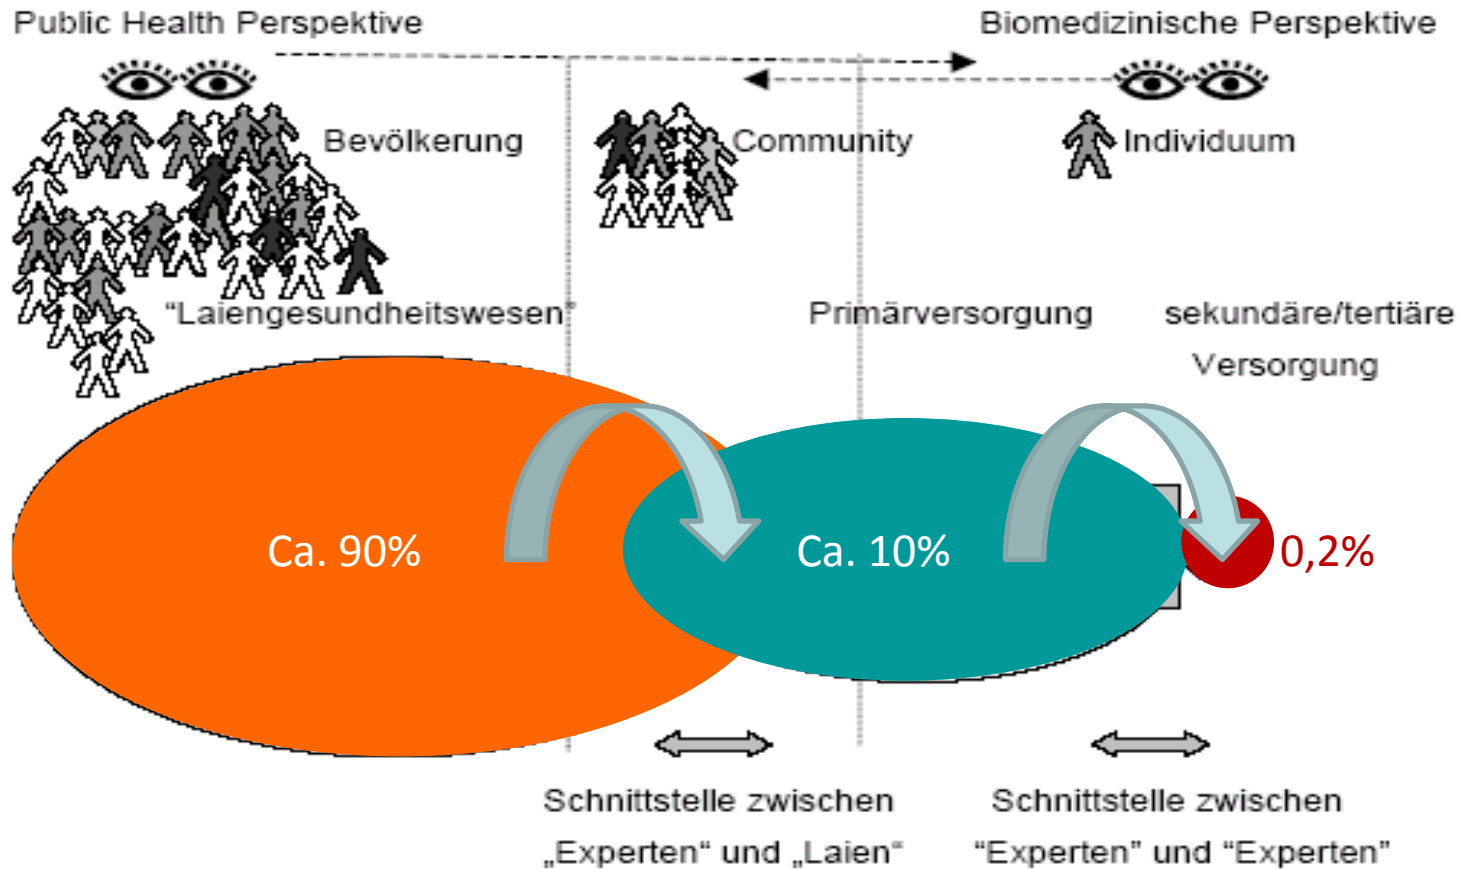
Public Health Perspektive

Biomedizinische Perspektive

Bevölkerung

Community

Individuum

"Laiengesundheitswesen"

Primärversorgung

sekundäre/tertiäre Versorgung

Ca. 90%

Ca. 10%

0,2%

Schnittstelle zwischen „Experten“ und „Laien“

Schnittstelle zwischen “Experten” und “Experten”